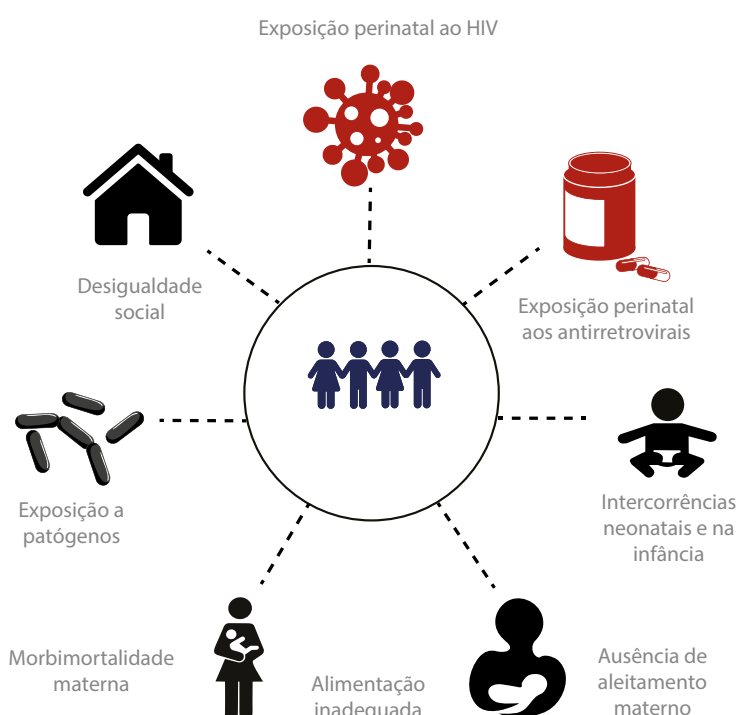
Exposição perinatal ao HIV

Desigualdade social

Exposição perinatal aos antirretrovirais

Exposição a patógenos

Intercorrências neonatais e na infância

Morbimortalidade materna

Alimentação inadequada

Ausência de aleitamento materno